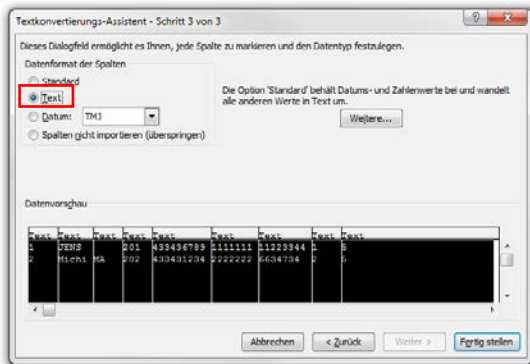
Textkonvertierungs-Assistent - Schritt 3 von 3

?

Dieses Dialogfeld ermöglicht es Ihnen, jede Spalte zu markieren und den Datentyp festzulegen.

Datenformat der Spalten

Standard

Text

Datum: TMJ

Spalten nicht importieren (überspringen)

Die Option 'Standard' behält Datums- und Zahlenwerte bei und wandelt alle anderen Werte in Text um.

Weitere...

Datenvorschau

| Text | Text | Text | Text | Text | Text | Text | Text | Text |
|---|---|---|---|---|---|---|---|---|
| 1 | JENS | | 201 | 433436789 | 1111111 | 11223344 | 1 | 5 |
| 2 | Michi | MA | 202 | 433431234 | 2222222 | 6634734 | 2 | 5 |

Abbrechen

< Zurück

Weiter >

Fertig stellen